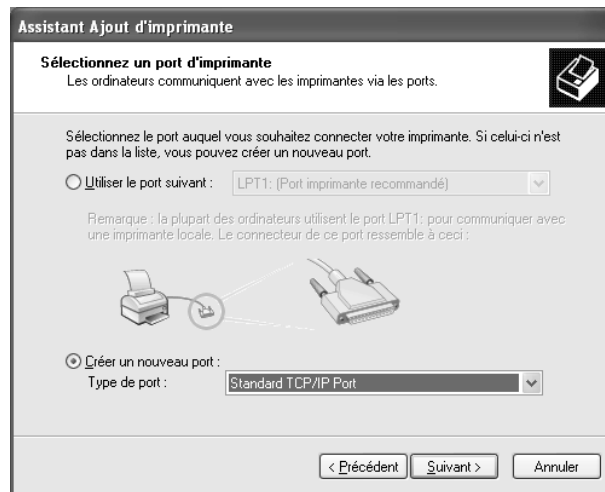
Assistant Ajout d'imprimante

Sélectionnez un port d'imprimante
Les ordinateurs communiquent avec les imprimantes via les ports.

Sélectionnez le port auquel vous souhaitez connecter votre imprimante. Si celui-ci n'est pas dans la liste, vous pouvez créer un nouveau port.

Utiliser le port suivant : LPT1: (Port imprimante recommandé)

Remarque : la plupart des ordinateurs utilisent le port LPT1: pour communiquer avec une imprimante locale. Le connecteur de ce port ressemble à ceci :

Créer un nouveau port :
Type de port : Standard TCP/IP Port

< Précédent Suivant > Annuler